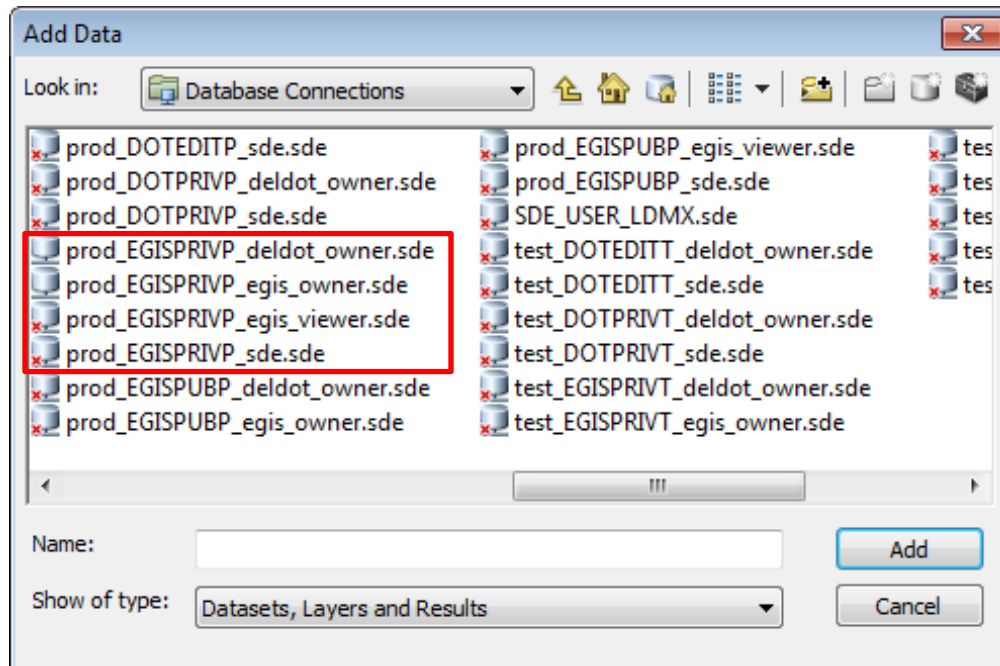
Add Data

Look in: Database Connections

prod_DOTEDITP_sde.sde
prod_DOTPRIVP_deldot_owner.sde
prod_DOTPRIVP_sde.sde
prod_EGISPRIVP_deldot_owner.sde
prod_EGISPRIVP_egis_owner.sde
prod_EGISPRIVP_egis_viewer.sde
prod_EGISPRIVP_sde.sde
prod_EGISPUBP_deldot_owner.sde
prod_EGISPUBP_egis_owner.sde

prod_EGISPUBP_egis_viewer.sde
prod_EGISPUBP_sde.sde
SDE_USER_LDMX.sde
test_DOTEDITT_deldot_owner.sde
test_DOTEDITT_sde.sde
test_DOTPRIVT_deldot_owner.sde
test_DOTPRIVT_sde.sde
test_EGISPRIVT_deldot_owner.sde
test_EGISPRIVT_egis_owner.sde

tes
tes
tes
tes
tes

Name:

Add

Show of type: Datasets, Layers and Results

Cancel